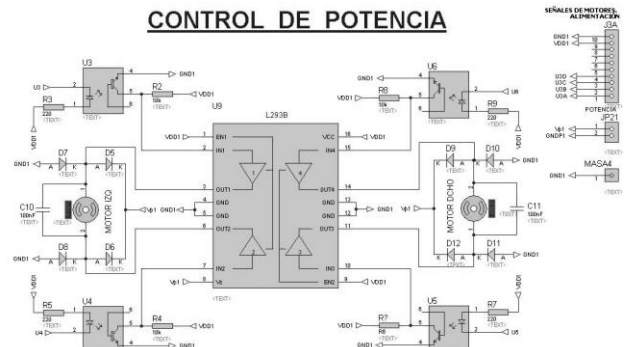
CONTROL DE POTENCIA

SEÑALES DE MOTORES, ALIMENTACION
J3A
GND1
VDD1
U3D
U3C
U3B
U3A
POTENCIA
JP21
Vp1
GNDP1
MASA4
GND1

U3
GND1
R2
10k
<TEXT>
VDD1
U0
R3
220
<TEXT>
VDD1

U9
L293B
VDD1
EN1
IN1
OUT1
GND
GND
OUT2
IN2
VS
VCC
IN4
OUT4
GND
GND
OUT3
IN3
EN2
VDD1
VDD1

GND1
D7
A K
<TEXT>
D5
A K
<TEXT>
C10
100nF
<TEXT>
MOTOR IZQ
GND1
Vp1
D8
<TEXT>
D6
<TEXT>
GND1

U6
GND1
R8
10k
<TEXT>
VDD1
U6
R9
220
<TEXT>
VDD1

D9
<TEXT>
D10
<TEXT>
GND1
Vp1
MOTOR DCHO
C11
100nF
<TEXT>
GND1
D12
<TEXT>
D11
<TEXT>
GND1

Vp1
<TEXT>

U4
R5
220
<TEXT>
U4
R4
10k
<TEXT>
VDD1
GND1

U5
R?
R6
<TEXT>
VDD1
GND1
R7
220
<TEXT>
U5